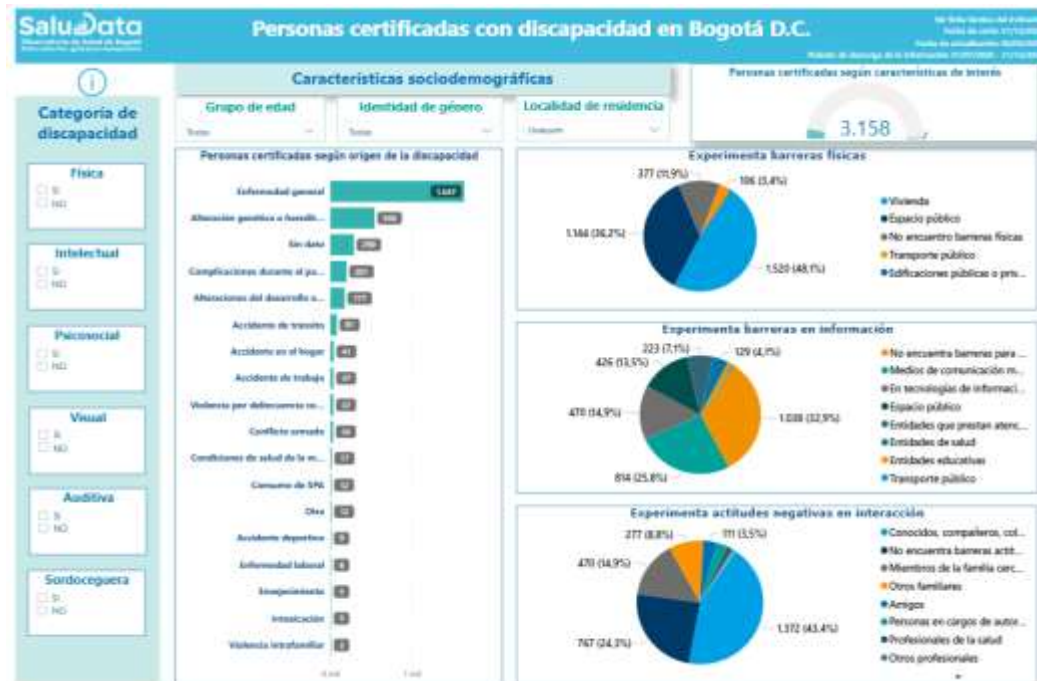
SaluData
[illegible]

Personas certificadas con discapacidad en Bogotá D.C.

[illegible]

Categoría de discapacidad

Física
SI
NO

Intelectual
SI
NO

Psicosocial
SI
NO

Visual
SI
NO

Auditiva
SI
NO

Sordoceguera
SI
NO

Características sociodemográficas

Grupo de edad
Todas

Identidad de género
Todas

Localidad de residencia
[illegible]

Personas certificadas según características de interés
3.158

Personas certificadas según origen de la discapacidad

| Origen | Valor |
|---|---|
| Enfermedad general | 1447 |
| Alteración genética o heredit... | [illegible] |
| Sin dato | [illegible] |
| Complicaciones durante el pa... | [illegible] |
| Alteraciones del desarrollo e... | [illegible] |
| Accidente de tránsito | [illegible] |
| Accidente en el hogar | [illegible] |
| Accidente de trabajo | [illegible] |
| Violencia por delincuencia co... | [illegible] |
| Conflicto armado | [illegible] |
| Condiciones de salud de la m... | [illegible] |
| Consumo de SPA | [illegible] |
| Otra | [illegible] |
| Accidente deportivo | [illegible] |
| Enfermedad laboral | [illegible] |
| Envejecimiento | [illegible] |
| Intoxicación | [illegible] |
| Violencia intrafamiliar | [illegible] |

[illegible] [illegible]

Experimenta barreras físicas
377 (11,9%)
106 (3,4%)
1.144 (36,2%)
1.520 (48,1%)
Vivienda
Espacio público
No encuentro barreras físicas
Transporte público
Edificaciones públicas o priv...

Experimenta barreras en información
223 (7,1%)
129 (4,1%)
426 (13,5%)
470 (14,9%)
1.038 (32,9%)
814 (25,8%)
No encuentra barreras para ...
Medios de comunicación m...
En tecnologías de informaci...
Espacio público
Entidades que prestan atenc...
Entidades de salud
Entidades educativas
Transporte público

Experimenta actitudes negativas en interacción
277 (8,8%)
111 (3,5%)
470 (14,9%)
767 (24,3%)
1.372 (43,4%)
Conocidos, compañeros, col...
No encuentra barreras acti...
Miembros de la familia cerc...
Otros familiares
Amigos
Personas en cargos de autor...
Profesionales de la salud
Otros profesionales